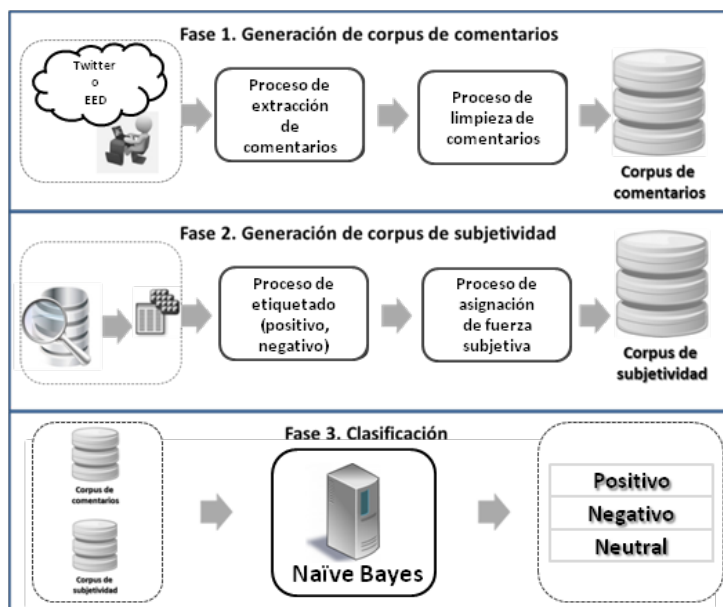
Fase 1. Generación de corpus de comentarios

Twitter
o
EED

Proceso de extracción de comentarios

Proceso de limpieza de comentarios

Corpus de comentarios

Fase 2. Generación de corpus de subjetividad

Proceso de etiquetado (positivo, negativo)

Proceso de asignación de fuerza subjetiva

Corpus de subjetividad

Fase 3. Clasificación

Corpus de comentarios

Corpus de subjetividad

Naïve Bayes

Positivo

Negativo

Neutral